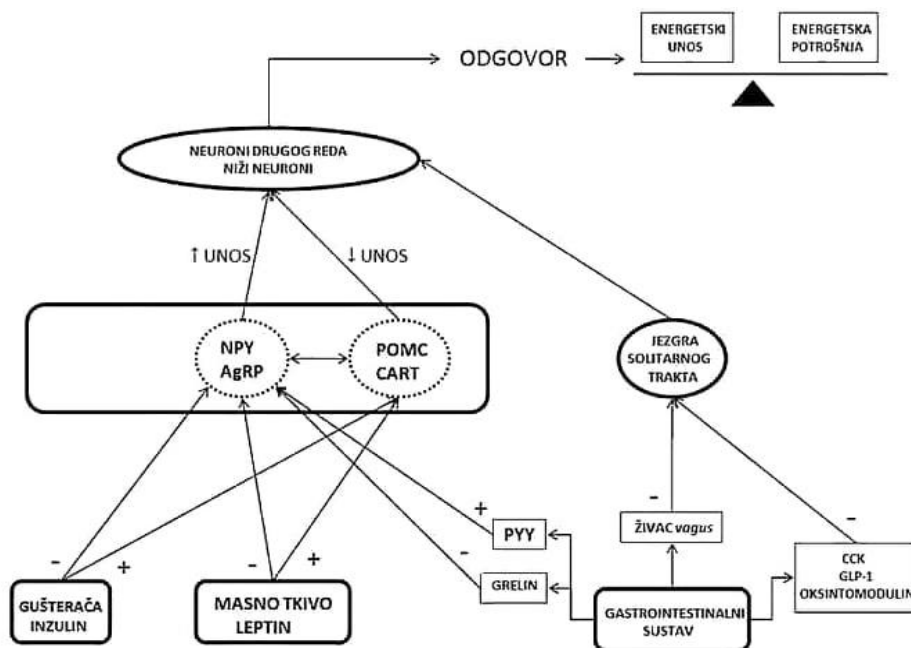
ODGOVOR

ENERGETSKI UNOS

ENERGETSKA POTROŠNJA

NEURONI DRUGOG REDA
NIŽI NEURONI

↑ UNOS

↓ UNOS

NPY
AgRP

POMC
CART

JEZGRA
SOLITARNOG
TRAKTA

-

-

+

PYY

ŽIVAC *vagus*

-

GRELIN

-

CCK
GLP-1
OKSINTOMODULIN

-

+

-

+

GUŠTERAČA
INZULIN

MASNO TKIVO
LEPTIN

GASTROINTESTINALNI
SUSTAV